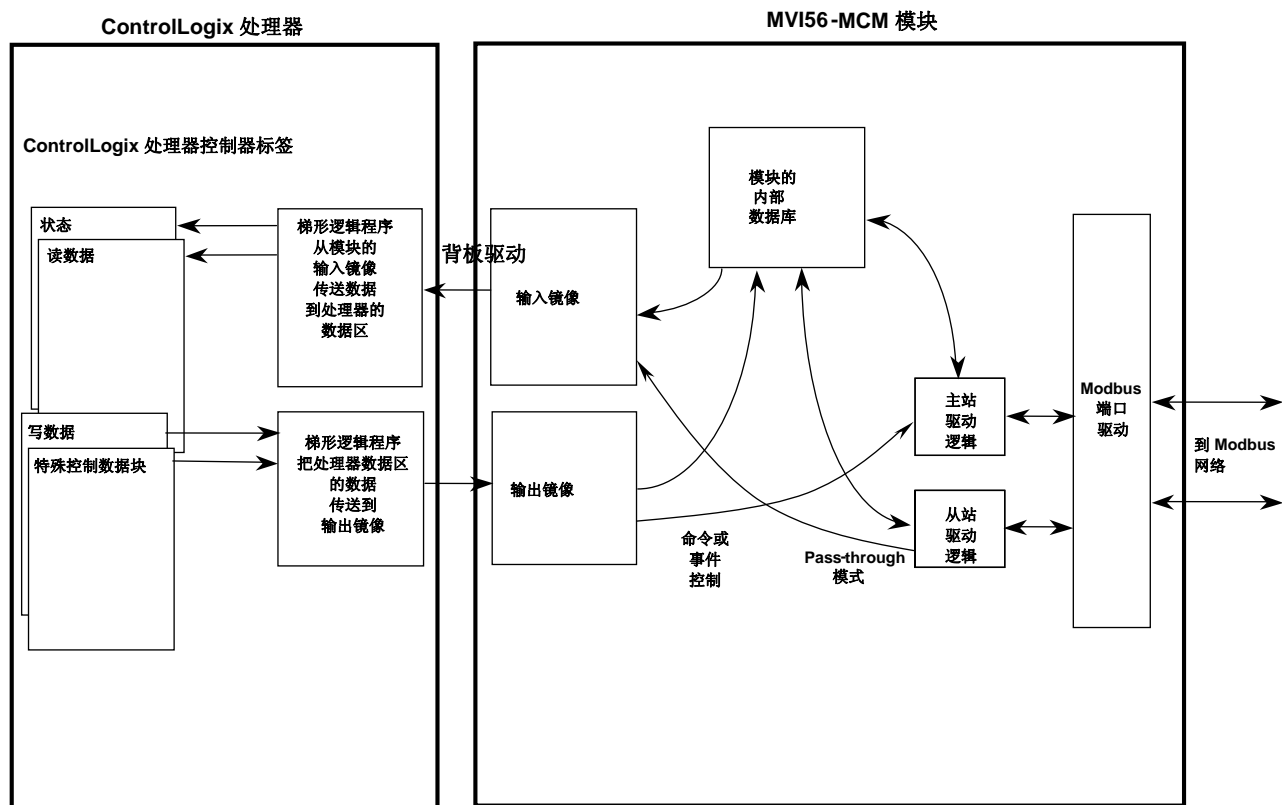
ControlLogix 处理器

MVI56-MCM 模块

ControlLogix 处理器控制器标签

状态

读数据

写数据

特殊控制数据块

梯形逻辑程序
从模块的
输入镜像
传送数据
到处理器的
数据区

背板驱动

梯形逻辑程序
把处理器数据区
的数据
传送到
输出镜像

输入镜像

输出镜像

模块的
内部
数据库

主站
驱动
逻辑

从站
驱动
逻辑

Modbus
端口
驱动

到 Modbus
网络

命令或
事件
控制

Pass-through
模式